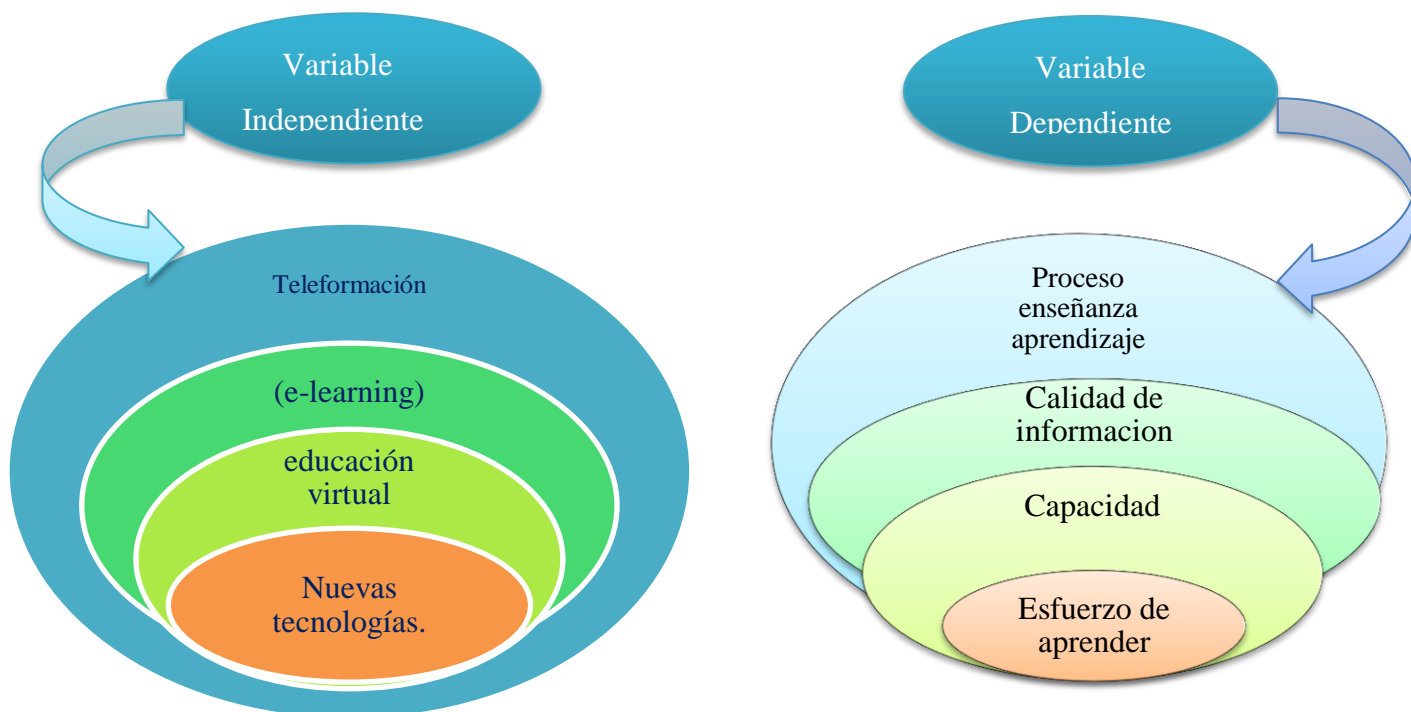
Variable Independiente

Teleformación

(e-learning)

educación virtual

Nuevas tecnologías.

Variable Dependiente

Proceso enseñanza aprendizaje

Calidad de informacion

Capacidad

Esfuerzo de aprender